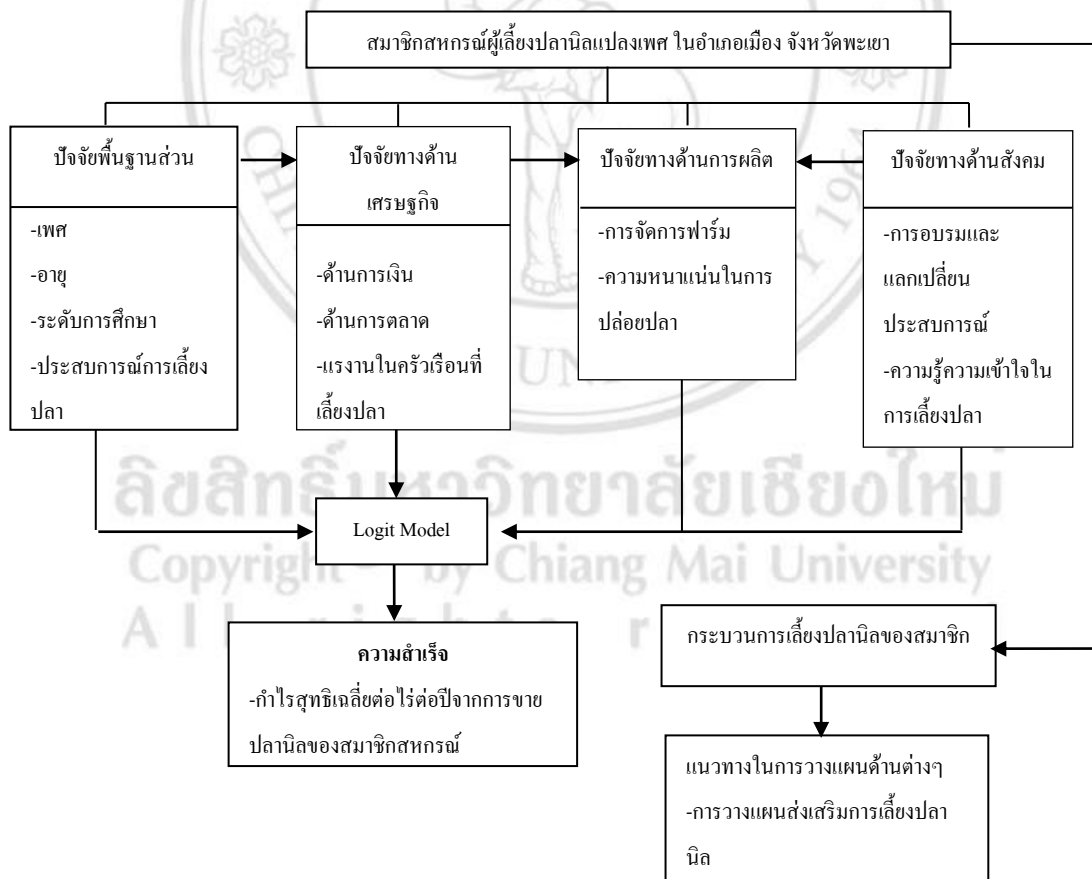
สมาชิกสหกรณ์ผู้เลี้ยงปลานิลแปลงเพศ ในอำเภอเมือง จังหวัดพะเยา

ปัจจัยพื้นฐานส่วน

-เพศ
-อายุ
-ระดับการศึกษา
-ประสบการณ์การเลี้ยงปลา

ปัจจัยทางด้านเศรษฐกิจ

-ด้านการเงิน
-ด้านการตลาด
-แรงงานในครัวเรือนที่เลี้ยงปลา

ปัจจัยทางด้านการผลิต

-การจัดการฟาร์ม
-ความหนาแน่นในการปล่อยปลา

ปัจจัยทางด้านสังคม

-การอบรมและแลกเปลี่ยนประสบการณ์
-ความรู้ความเข้าใจในการเลี้ยงปลา

ลิขสิทธิ์มหาวิทยาลัยเชียงใหม่
Copyright © by Chiang Mai University
All rights reserved

Logit Model

ความสำเร็จ
-กำไรสุทธิเฉลี่ยต่อไร่ต่อปีจากการขายปลานิลของสมาชิกสหกรณ์

กระบวนการเลี้ยงปลานิลของสมาชิก

แนวทางในการวางแผนด้านต่างๆ
-การวางแผนส่งเสริมการเลี้ยงปลานิล